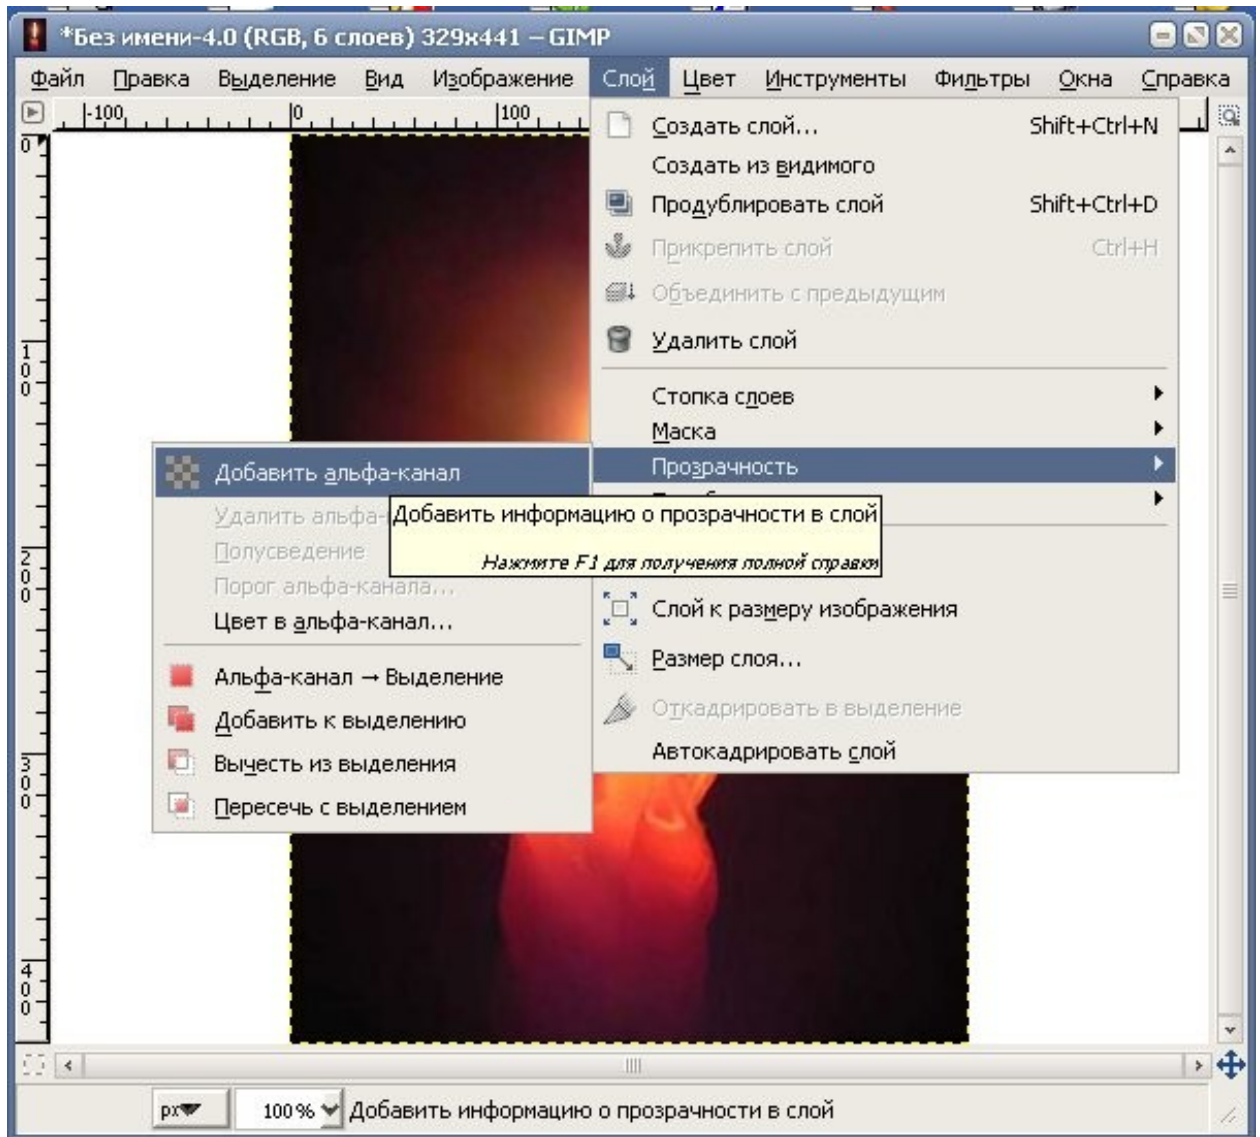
*Без имени-4.0 (RGB, 6 слоев) 329x441 – GIMP

Файл Правка Выделение Вид Изображение Слой Цвет Инструменты Фильтры Окна Справка

-100 0 100

0
100
200
300
400

Создать слой... Shift+Ctrl+N
Создать из видимого
Продублировать слой Shift+Ctrl+D
Прикрепить слой Ctrl+H
Объединить с предыдущим
Удалить слой
Стопка слоев
Маска
Прозрачность
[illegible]

Слой к размеру изображения
Размер слоя...
Откадрировать в выделение
Автокадрировать слой

Добавить альфа-канал
Удалить альфа-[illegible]
Полусведение
Порог альфа-канала...
Цвет в альфа-канал...
Альфа-канал → Выделение
Добавить к выделению
Вычесть из выделения
Пересечь с выделением

Добавить информацию о прозрачности в слой
Нажмите F1 для получения полной справки

px 100 % Добавить информацию о прозрачности в слой